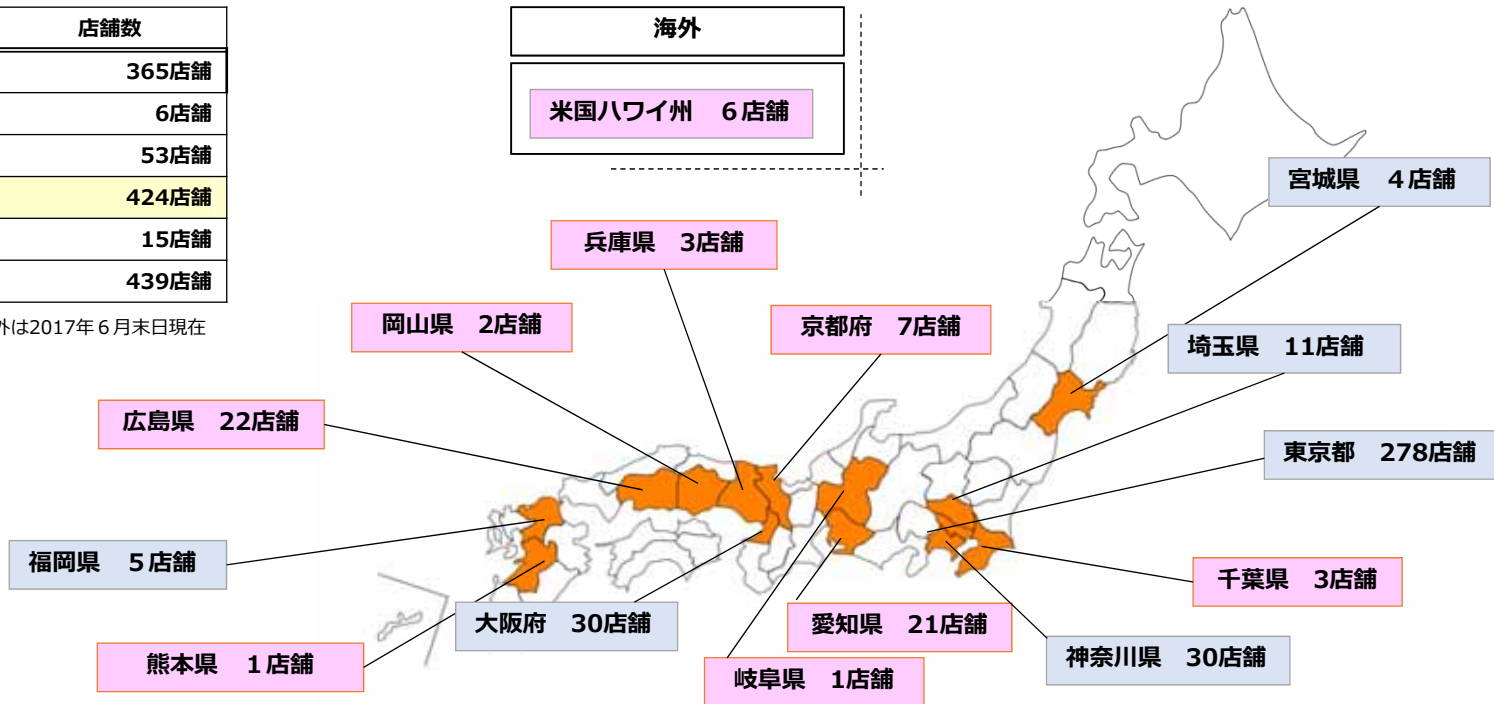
| 店舗数 |
|---|
| 365店舗 |
| 6店舗 |
| 53店舗 |
| 424店舗 |
| 15店舗 |
| 439店舗 |

外は2017年６月末日現在

海外

米国ハワイ州　６店舗

宮城県　４店舗

兵庫県　3店舗

岡山県　2店舗

京都府　7店舗

埼玉県　11店舗

広島県　22店舗

東京都　278店舗

福岡県　５店舗

千葉県　3店舗

大阪府　30店舗

愛知県　21店舗

熊本県　１店舗

神奈川県　30店舗

岐阜県　1店舗